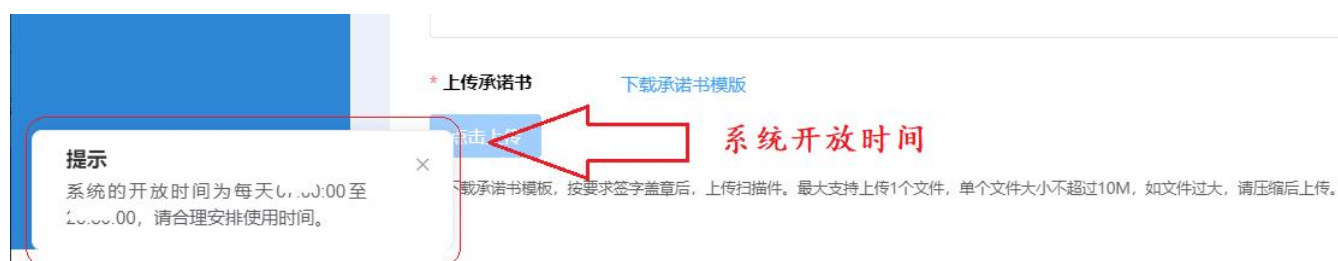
* 上传承诺书　下载承诺书模版

点击上传

系统开放时间

下载承诺书模板，按要求签字盖章后，上传扫描件。最大支持上传1个文件，单个文件大小不超过10M，如文件过大，请压缩后上传。

提示

系统的开放时间为每天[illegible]:00至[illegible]:00，请合理安排使用时间。

×